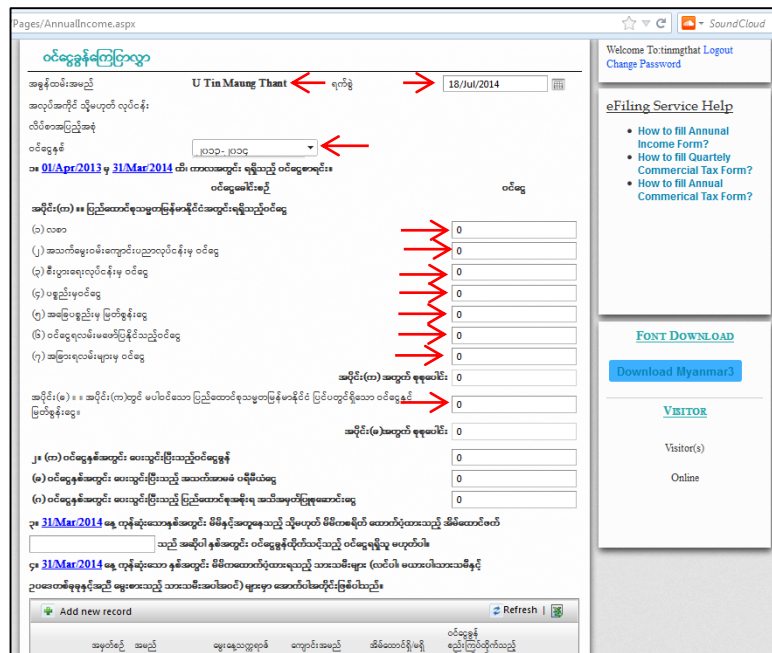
Pages/AnnualIncome.aspx

SoundCloud

ဝင်ငွေခွန်ကြေငြာလွှာ

အခွန်ထမ်းအမည် U Tin Maung Thant ရက်စွဲ 18/Jul/2014

အလုပ်အကိုင် သို့မဟုတ် လုပ်ငန်း

လိပ်စာအပြည့်အစုံ

ဝင်ငွေနှစ် ၂၀၁၃-၂၀၁၄

၁။ 01/Apr/2013 မှ 31/Mar/2014 ထိ ကာလအတွင်း ရရှိသည့် ဝင်ငွေစာရင်း။

| ဝင်ငွေခေါင်းစဉ် | ဝင်ငွေ |
|---|---|
| အပိုင်း(က) ။ ပြည်ထောင်စုသမ္မတမြန်မာနိုင်ငံအတွင်းရရှိသည့်ဝင်ငွေ | |
| (၁) လစာ | 0 |
| (၂) အသက်မွေးဝမ်းကျောင်းပညာလုပ်ငန်းမှ ဝင်ငွေ | 0 |
| (၃) စီးပွားရေးလုပ်ငန်းမှ ဝင်ငွေ | 0 |
| (၄) ပစ္စည်းမှဝင်ငွေ | 0 |
| (၅) အခြေပစ္စည်းမှ မြတ်စွန်းငွေ | 0 |
| (၆) ဝင်ငွေရလမ်းဖော်ပြနိုင်သည့်ဝင်ငွေ | 0 |
| (၇) အခြားလမ်းများမှ ဝင်ငွေ | 0 |
| အပိုင်း(က) အတွက် စုစုပေါင်း | 0 |
| အပိုင်း(ခ) ။ အပိုင်း(က)တွင် မပါဝင်သော ပြည်ထောင်စုသမ္မတမြန်မာနိုင်ငံ ပြင်ပတွင်ရရှိသော ဝင်ငွေနှင့် မြတ်စွန်းငွေ။ | 0 |
| အပိုင်း(ခ)အတွက် စုစုပေါင်း | 0 |

၂။ (က) ဝင်ငွေနှစ်အတွင်း ပေးသွင်းပြီးသည့်ဝင်ငွေခွန် 0

(ခ) ဝင်ငွေနှစ်အတွင်း ပေးသွင်းပြီးသည့် အသက်အာမခံ ပရီမီယံငွေ 0

(ဂ) ဝင်ငွေနှစ်အတွင်း ပေးသွင်းပြီးသည့် ပြည်ထောင်စုအစိုးရ၏ အသိအမှတ်ပြုချေးငွေ 0

၃။ 31/Mar/2014 နေ့ ကုန်ဆုံးသော နှစ်အတွင်း မိမိနှင့်အတူနေသည့် သို့မဟုတ် မိမိကစရိတ် ထောက်ပံ့ထားသည့် အိမ်ထောင်ဖက်

သည် အဆိုပါ နှစ်အတွင်း ဝင်ငွေခွန်ထိုက်သင့်သည့် ဝင်ငွေရရှိသူ ဟုတ်/မဟုတ်။

၄။ 31/Mar/2014 နေ့ ကုန်ဆုံးသော နှစ်အတွင်း မိမိကထောက်ပံ့ထားရသည့် သားသမီးများ (လင်ပါ၊ မယားပါသားသမီးနှင့် ဥပဒေအရမွေးစားသည့် သားသမီးအပါအဝင်) များမှာ အောက်ပါအတိုင်းဖြစ်ပါသည်။

Add new record

Refresh

အမှတ်စဉ် အမည် မွေးနေ့သက္ကရာဇ် ကျောင်းအမည် အိမ်ထောင်ရှိ/မရှိ ဝင်ငွေခွန် ထောက်ပံ့ထိုက်သည့်

Welcome To:tinmgthat Logout
Change Password

eFiling Service Help

How to fill Annunal Income Form?
How to fill Quartely Commercial Tax Form?
How to fill Annual Commerical Tax Form?

Font Download

Download Myanmar3

Visitor

Visitor(s)

Online